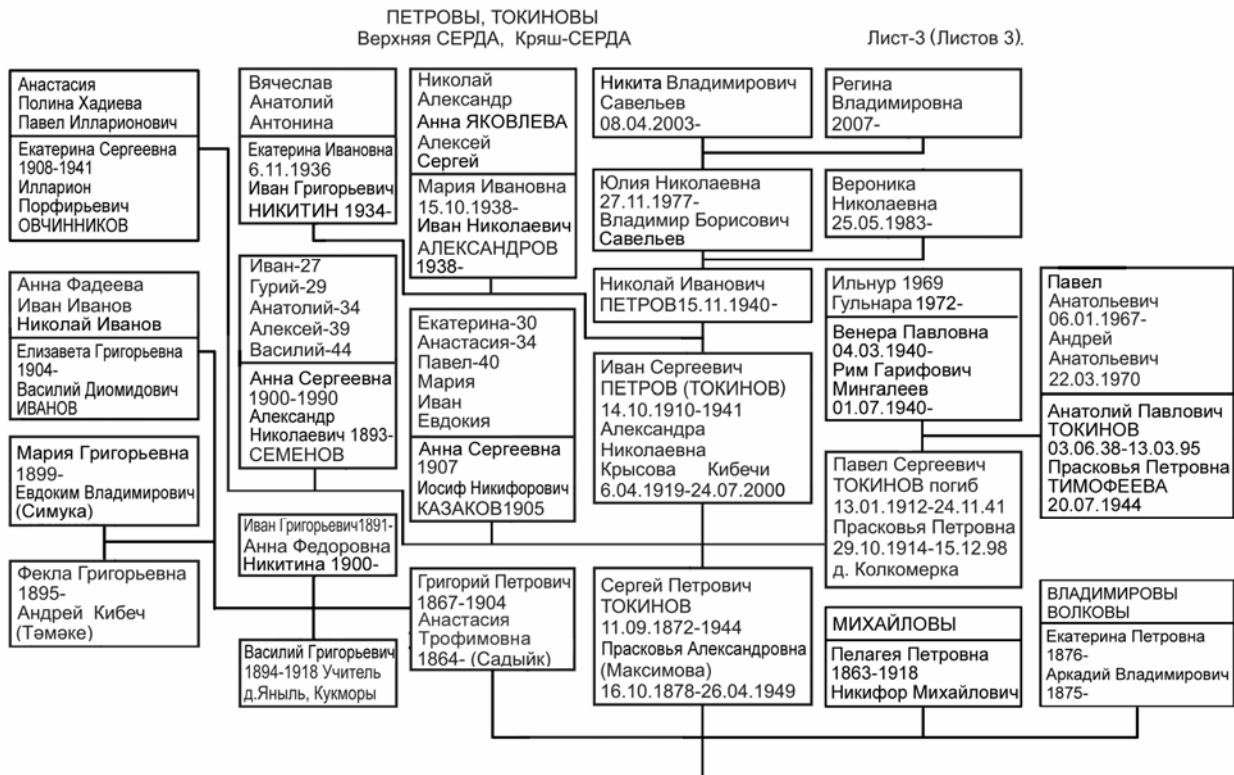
ПЕТРОВЫ, ТОКИНОВЫ
Верхняя СЕРДА, Кряш-СЕРДА

Лист-3 (Листов 3).

Анастасия
Полина Хадиева
Павел Илларионович

Екатерина Сергеевна
1908-1941
Илларион
Порфирьевич
ОВЧИННИКОВ

Анна Фадеева
Иван Иванов
Николай Иванов

Елизавета Григорьевна
1904-
Василий Диомидович
ИВАНОВ

Мария Григорьевна
1899-
Евдоким Владимирович
(Симука)

Фекла Григорьевна
1895-
Андрей Кибеч
(Тәмәке)

Вячеслав
Анатолий
Антонина

Екатерина Ивановна
6.11.1936
Иван Григорьевич
НИКИТИН 1934-

Иван-27
Гурий-29
Анатолий-34
Алексей-39
Василий-44

Анна Сергеевна
1900-1990
Александр
Николаевич 1893-
СЕМЕНОВ

Иван Григорьевич1891-
Анна Федоровна
Никитина 1900-

Василий Григорьевич
1894-1918 Учитель
д.Яныль, Кукморы

Николай
Александр
Анна ЯКОВЛЕВА
Алексей
Сергей

Мария Ивановна
15.10.1938-
Иван Николаевич
АЛЕКСАНДРОВ
1938-

Екатерина-30
Анастасия-34
Павел-40
Мария
Иван
Евдокия

Анна Сергеевна
1907
Иосиф Никифорович
КАЗАКОВ1905

Григорий Петрович
1867-1904
Анастасия
Трофимовна
1864- (Садыйк)

Никита Владимирович
Савельев
08.04.2003-

Юлия Николаевна
27.11.1977-
Владимир Борисович
Савельев

Николай Иванович
ПЕТРОВ15.11.1940-

Иван Сергеевич
ПЕТРОВ (ТОКИНОВ)
14.10.1910-1941
Александра
Николаевна
Крысова Кибечи
6.04.1919-24.07.2000

Сергей Петрович
ТОКИНОВ
11.09.1872-1944
Прасковья Александровна
(Максимова)
16.10.1878-26.04.1949

Регина
Владимировна
2007-

Вероника
Николаевна
25.05.1983-

Ильнур 1969
Гульнара 1972-

Венера Павловна
04.03.1940-
Рим Гарифович
Мингалеев
01.07.1940-

Павел Сергеевич
ТОКИНОВ погиб
13.01.1912-24.11.41
Прасковья Петровна
29.10.1914-15.12.98
д. Колкомерка

МИХАЙЛОВЫ

Пелагея Петровна
1863-1918
Никифор Михайлович

Павел
Анатольевич
06.01.1967-
Андрей
Анатольевич
22.03.1970

Анатолий Павлович
ТОКИНОВ
03.06.38-13.03.95
Прасковья Петровна
ТИМОФЕЕВА
20.07.1944

ВЛАДИМИРОВЫ
ВОЛКОВЫ

Екатерина Петровна
1876-
Аркадий Владимирович
1875-